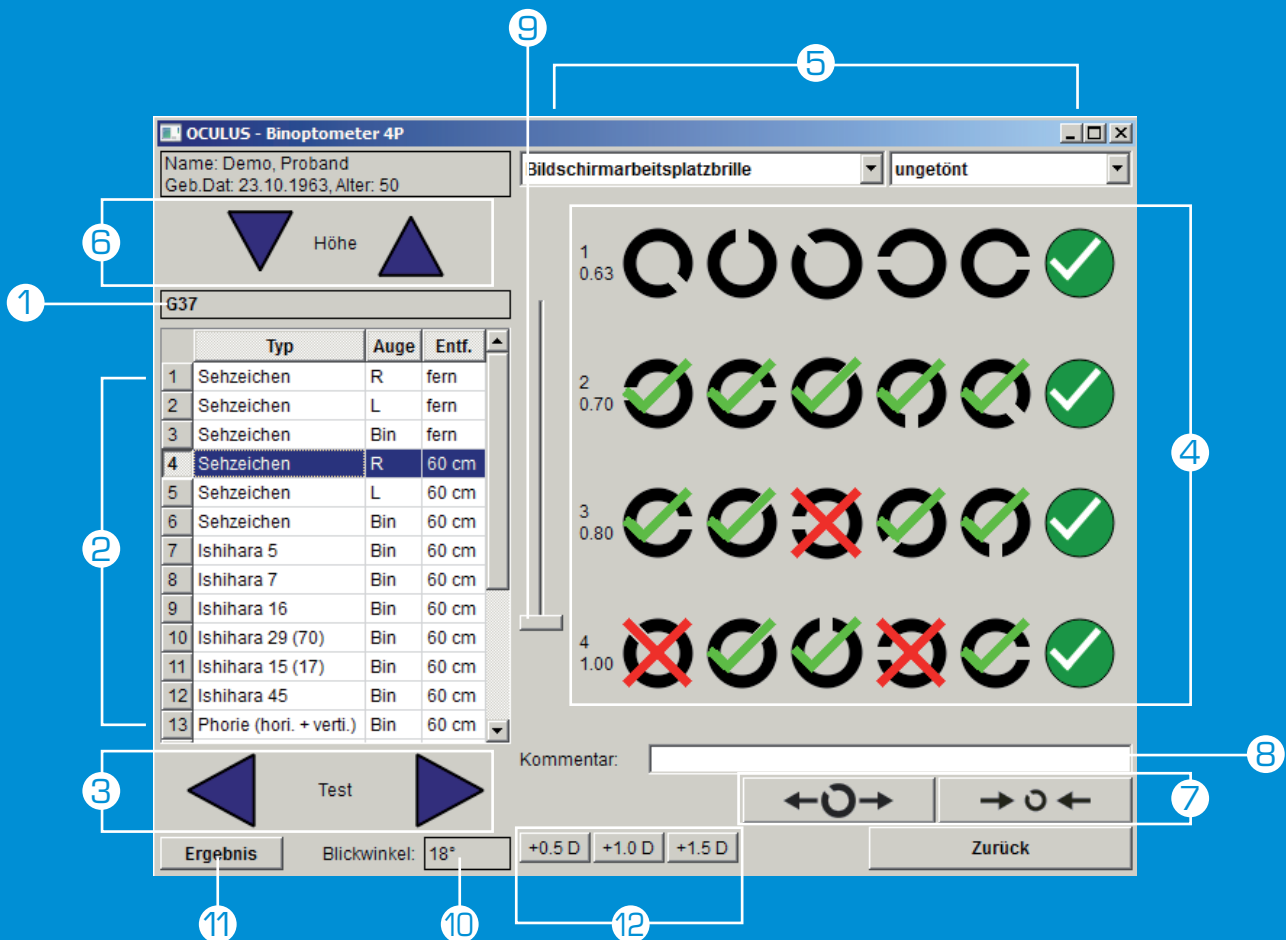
9

5

OCULUS - Binoptometer 4P

Name: Demo, Proband
Geb.Dat: 23.10.1963, Alter: 50

Bildschirmarbeitsplatzbrille

ungetönt

6

Höhe

1

G37

|  | Typ | Auge | Entf. |
|---|---|---|---|
| 1 | Sehzeichen | R | fern |
| 2 | Sehzeichen | L | fern |
| 3 | Sehzeichen | Bin | fern |
| 4 | Sehzeichen | R | 60 cm |
| 5 | Sehzeichen | L | 60 cm |
| 6 | Sehzeichen | Bin | 60 cm |
| 7 | Ishihara 5 | Bin | 60 cm |
| 8 | Ishihara 7 | Bin | 60 cm |
| 9 | Ishihara 16 | Bin | 60 cm |
| 10 | Ishihara 29 (70) | Bin | 60 cm |
| 11 | Ishihara 15 (17) | Bin | 60 cm |
| 12 | Ishihara 45 | Bin | 60 cm |
| 13 | Phorie (hori. + verti.) | Bin | 60 cm |

2

1
0.63

2
0.70

3
0.80

4
1.00

4

3

Test

Kommentar:

8

7

Ergebnis

Blickwinkel: 18°

+0.5 D +1.0 D +1.5 D

Zurück

11

10

12